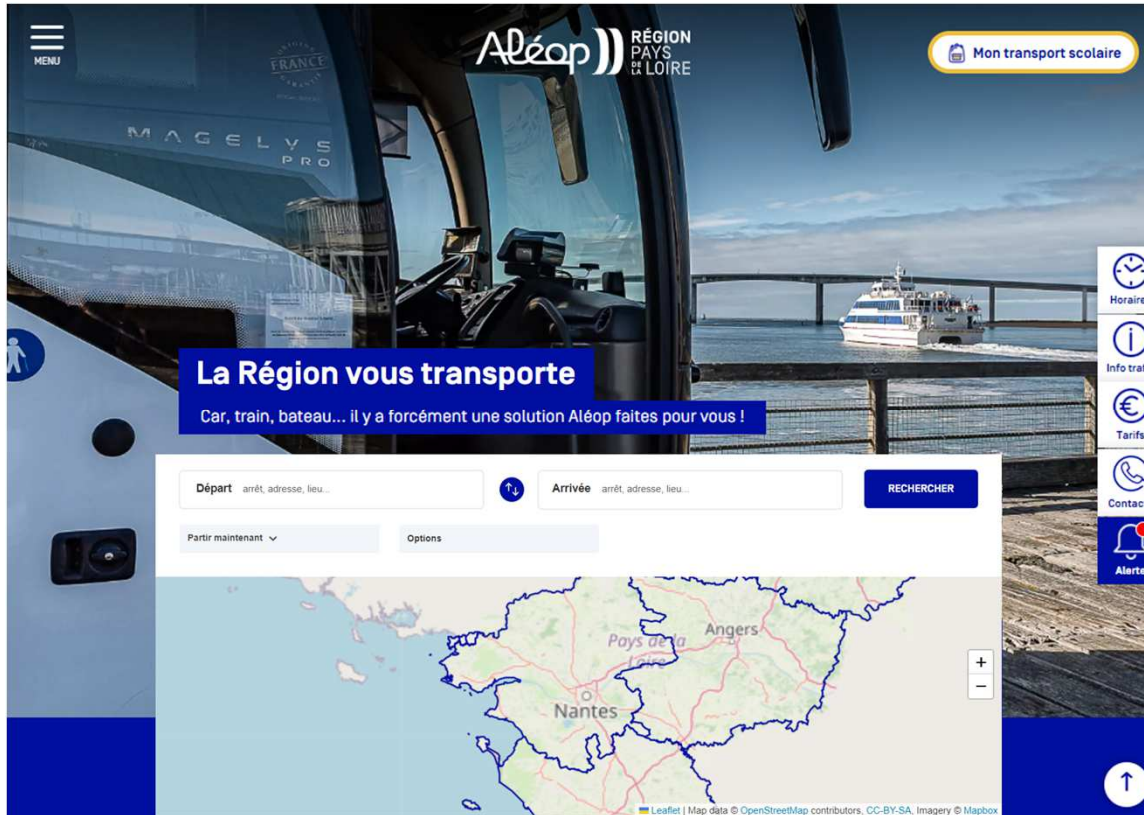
MENU

Aléop RÉGION PAYS DE LA LOIRE

Mon transport scolaire

MAGELYS PRO

FRANCE

Horaire

Info traf

Tarifs

Contac

Alerte

La Région vous transporte

Car, train, bateau... il y a forcément une solution Aléop faites pour vous !

Départ arrêt, adresse, lieu...

Arrivée arrêt, adresse, lieu...

RECHERCHER

Partir maintenant

Options

Pays de la Loire

Angers

Nantes

+
−

Leaflet | Map data © OpenStreetMap contributors, CC-BY-SA, Imagery © Mapbox